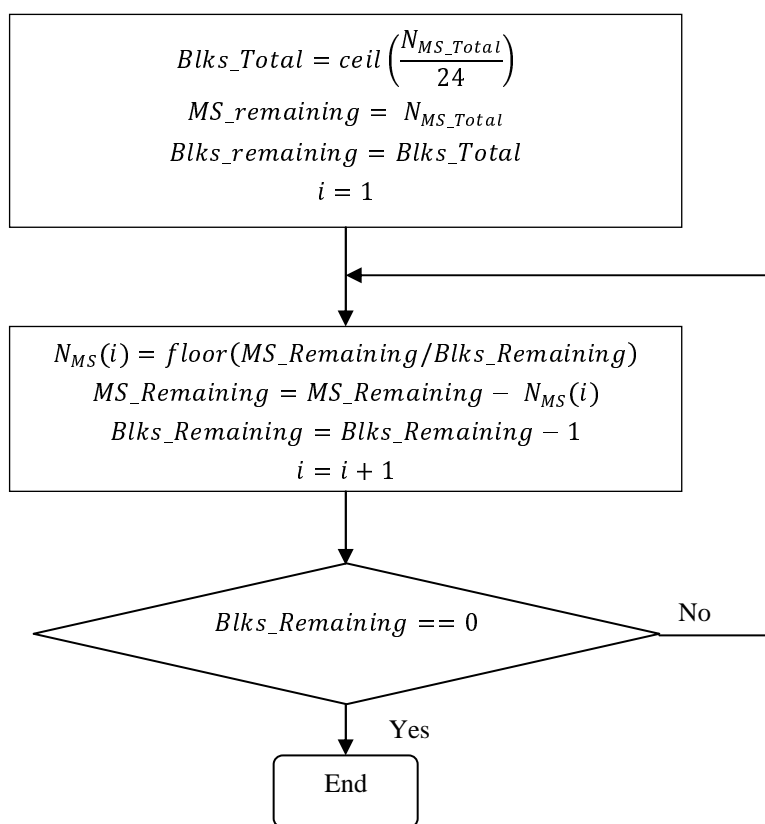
$Blks\_Total = ceil\left(\frac{N_{MS\_Total}}{24}\right)$
$MS\_remaining = N_{MS\_Total}$
$Blks\_remaining = Blks\_Total$
$i = 1$

$N_{MS}(i) = floor(MS\_Remaining/Blks\_Remaining)$
$MS\_Remaining = MS\_Remaining - N_{MS}(i)$
$Blks\_Remaining = Blks\_Remaining - 1$
$i = i + 1$

$Blks\_Remaining == 0$

No

Yes

End